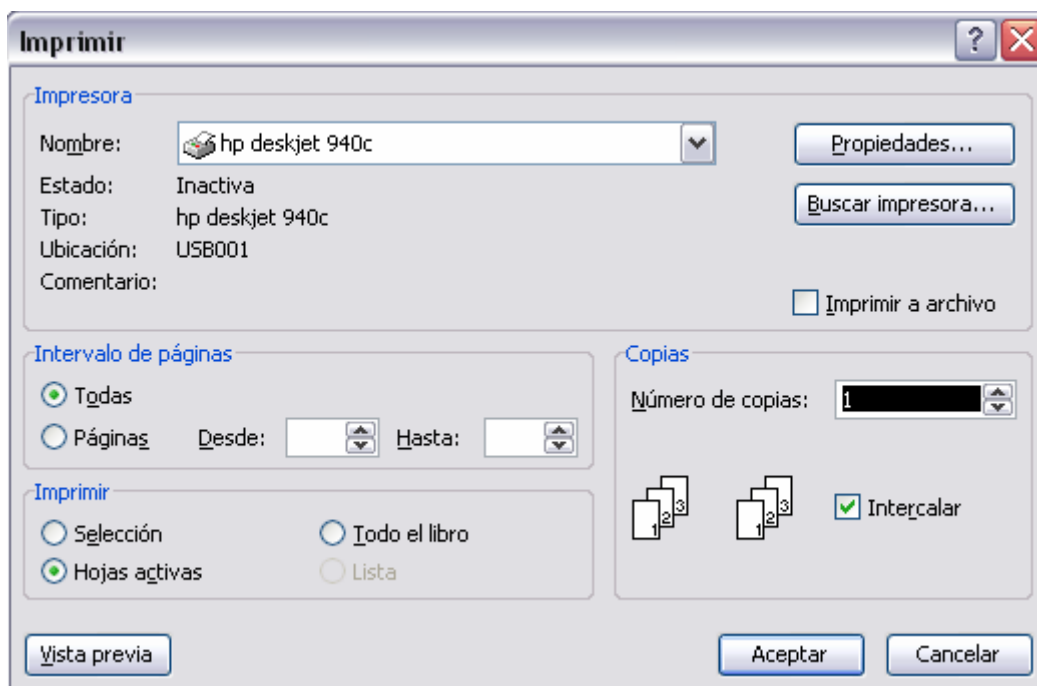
Imprimir

?

Impresora

Nombre: hp deskjet 940c

Propiedades...

Estado: Inactiva

Tipo: hp deskjet 940c

Ubicación: USB001

Comentario:

Buscar impresora...

Imprimir a archivo

Intervalo de páginas

Todas

Páginas Desde: Hasta:

Copias

Número de copias: 1

Imprimir

Selección

Hojas activas

Todo el libro

Lista

1 2 3

1 2 3

Intercalar

Vista previa

Aceptar

Cancelar